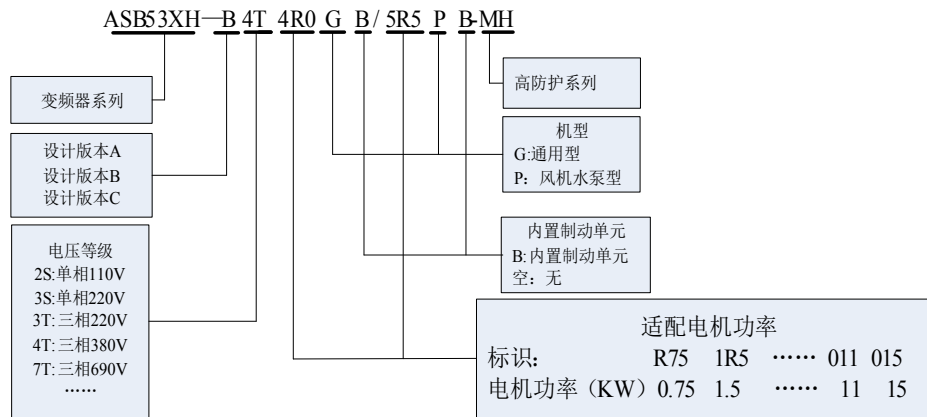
ASB53XH—B 4T 4R0 G B / 5R5 P B-MH

变频器系列

设计版本A
设计版本B
设计版本C

电压等级
2S:单相110V
3S:单相220V
3T:三相220V
4T:三相380V
7T:三相690V
……

高防护系列

机型
G:通用型
P：风机水泵型

内置制动单元
B:内置制动单元
空：无

适配电机功率

| 标识： | R75 | 1R5 | …… | 011 | 015 |
|---|---|---|---|---|---|
| 电机功率（KW） | 0.75 | 1.5 | …… | 11 | 15 |